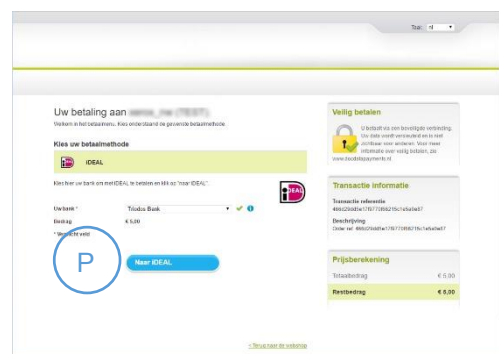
Taal: nl

Uw betaling aan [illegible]

Welkom in het betaalmenu. Kies onderstaand de gewenste betaalmethode.

Kies uw betaalmethode

iDEAL

Kies hier uw bank om met iDEAL te betalen en klik op "naar iDEAL".

iDEAL

Uw bank * Triodos Bank

Bedrag € 5,00

* Verplicht veld

P

Naar iDEAL

« Terug naar de webshop

Veilig betalen

U betaalt via een beveiligde verbinding. Uw data wordt versleuteld en is niet zichtbaar voor anderen. Voor meer informatie over veilig betalen, zie www.buckarooppayments.nl

Transactie informatie

Transactie referentie
466c25b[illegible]

Beschrijving
Order ref: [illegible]

Prijsberekening

Totaalbedrag € 5,00

Restbedrag € 5,00